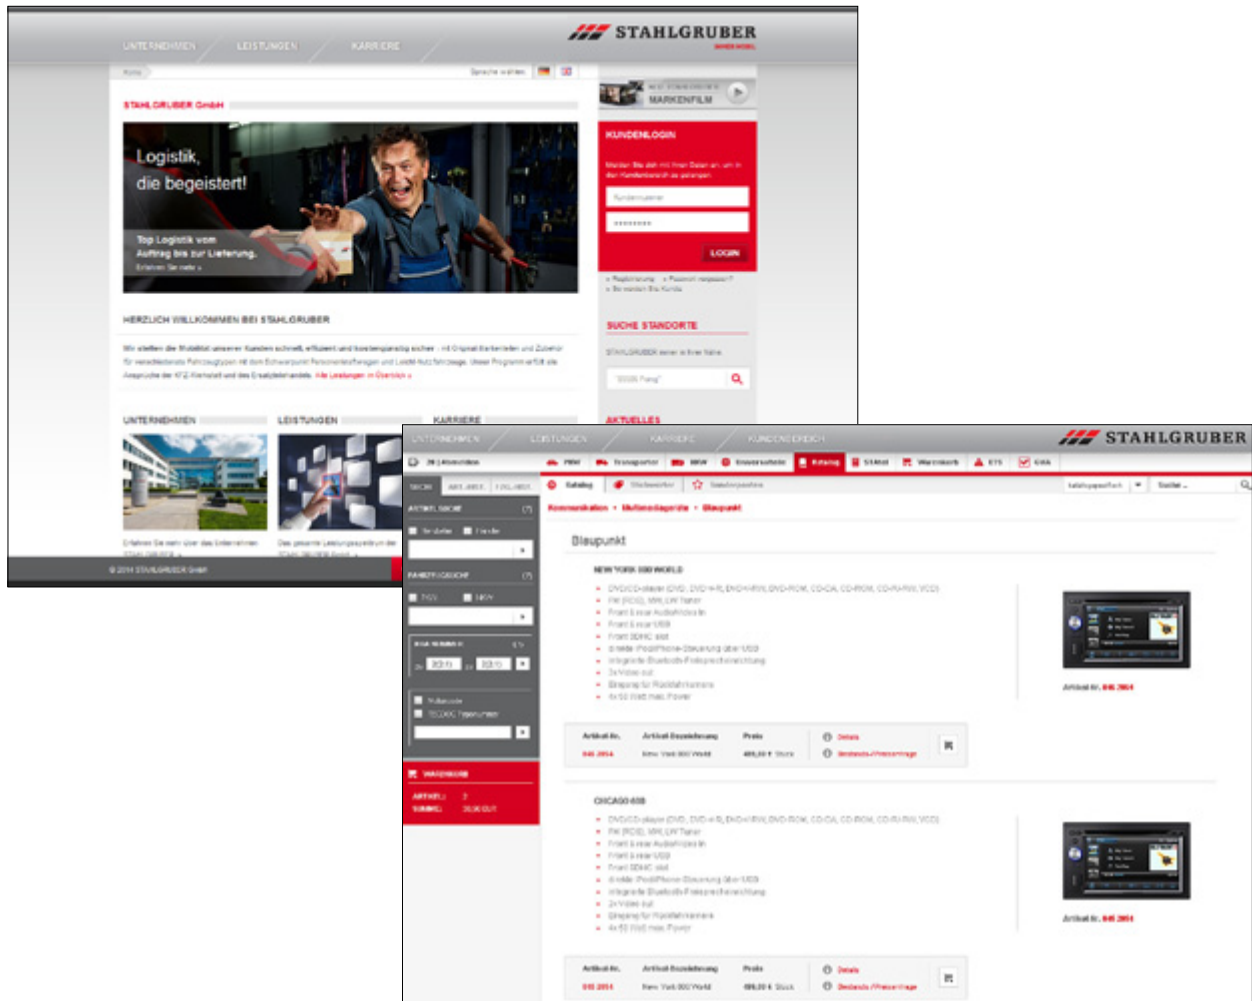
UNTERNEHMEN LEISTUNGEN KARRIERE

STAHLGRUBER

Home Sprache wählen

STAHLGRUBER GmbH

Logistik, die begeistert!

Top Logistik vom Auftrag bis zur Lieferung.
Erfahren Sie mehr »

MARKENFILM

KUNDENLOGIN

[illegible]

LOGIN

SUCHE STANDORTE

AKTUELLES

HERZLICH WILLKOMMEN BEI STAHLGRUBER

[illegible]

UNTERNEHMEN LEISTUNGEN KARRIERE

© 2014 STAHLGRUBER GmbH

UNTERNEHMEN LEISTUNGEN KARRIERE KUNDENBEREICH

STAHLGRUBER

SUCHE

ARTIKELSUCHE

FAHRZEUGSUCHE

WARENKORB

ARTIKEL: 2
SUMME:

Katalog

Kommunikation › Multimediageräte › Blaupunkt

Blaupunkt

NEW YORK 800 WORLD

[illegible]

Artikel-Nr. | Artikel Bezeichnung | Preis
Details

CHICAGO 600

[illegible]

Artikel-Nr. | Artikel Bezeichnung | Preis
Details